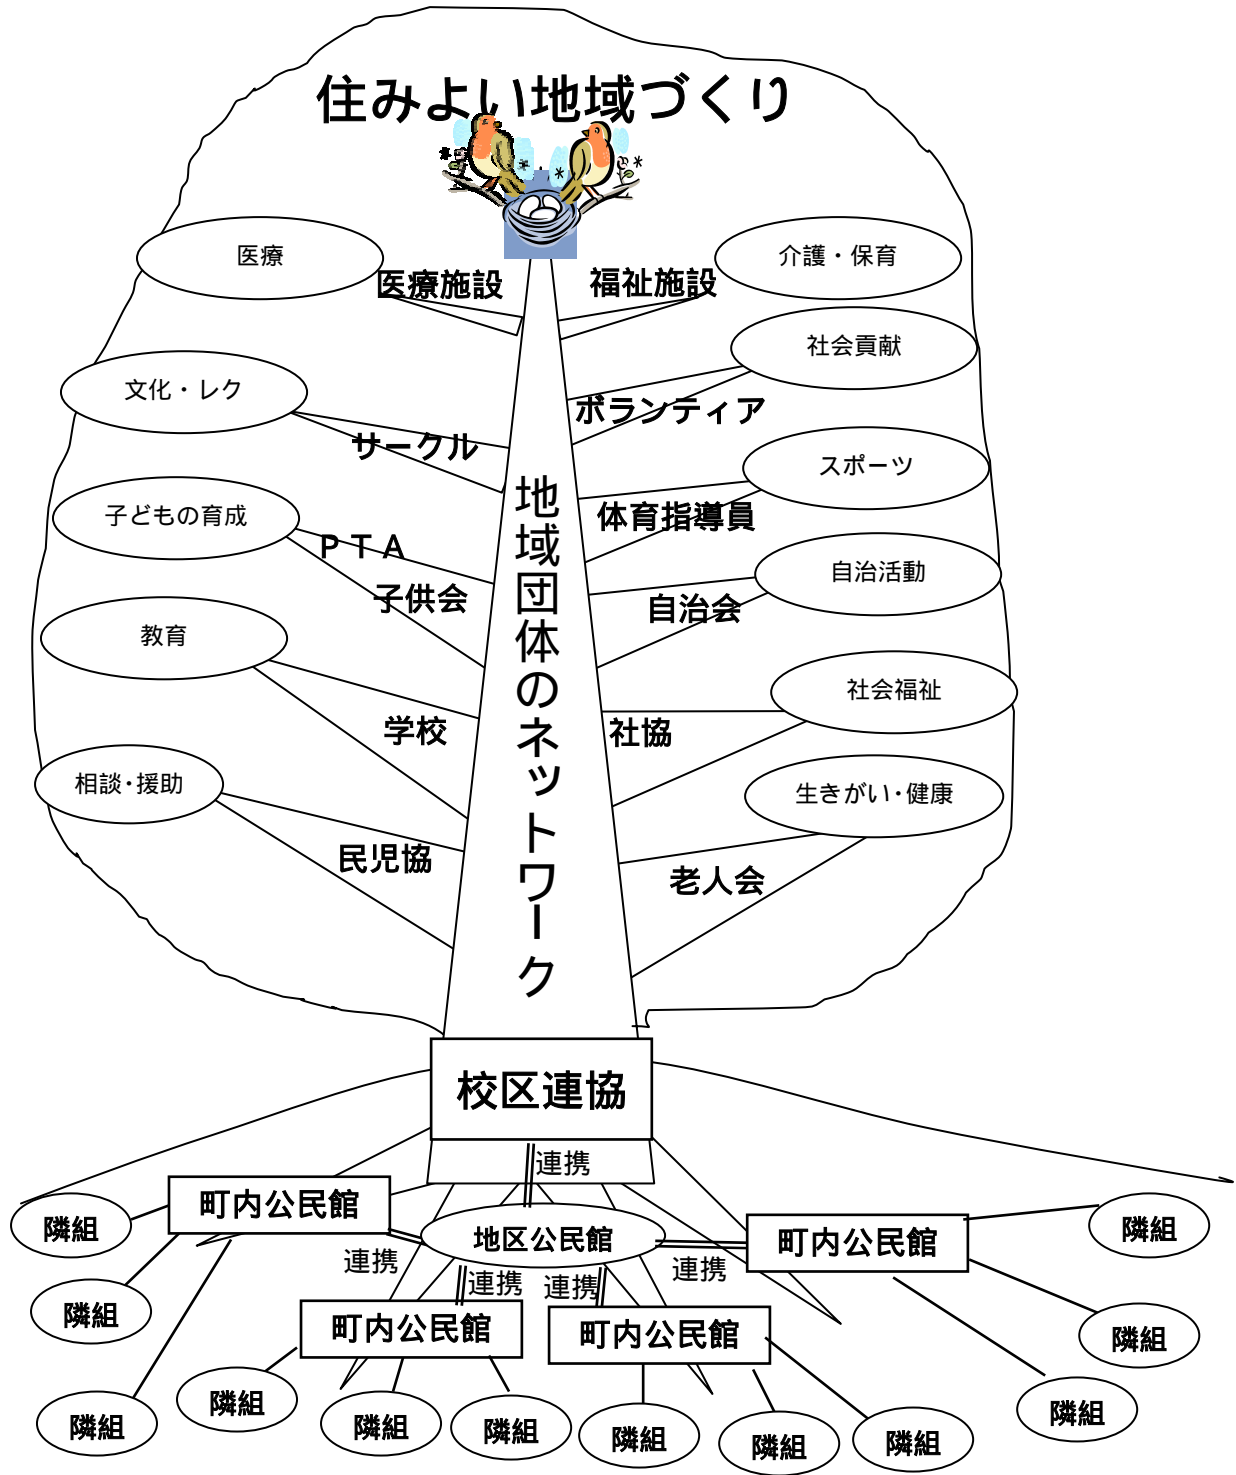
住みよい地域づくり

医療
医療施設
福祉施設
介護・保育
社会貢献
文化・レク
ボランティア
サークル
スポーツ
子どもの育成
体育指導員
ＰＴＡ
子供会
自治活動
自治会
教育
社会福祉
学校
社協
相談・援助
生きがい・健康
民児協
老人会

地域団体のネットワーク

校区連協
連携
町内公民館
地区公民館
町内公民館
連携
連携
連携
連携
町内公民館
町内公民館
隣組
隣組
隣組
隣組
隣組
隣組
隣組
隣組
隣組
隣組
隣組
隣組